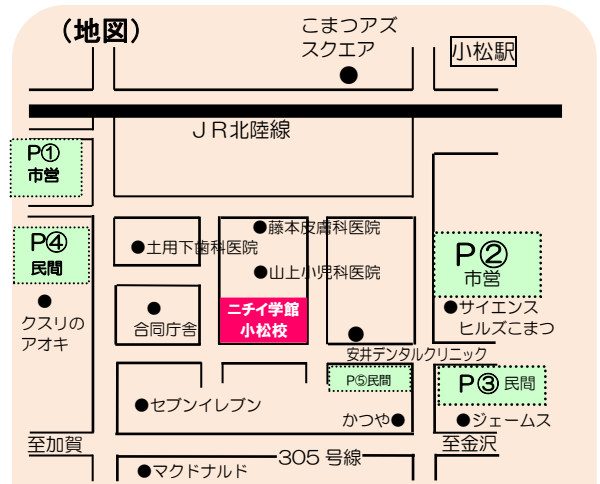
（地図）

こまつアズ
スクエア

小松駅

ＪＲ北陸線

P①
市営

P④
民間

●土用下歯科医院

●藤本皮膚科医院

●山上小児科医院

P②
市営

●クスリの
アオキ

●
合同庁舎

ニチイ学館
小松校

●サイエンス
ヒルズこまつ

安井デンタルクリニック

P⑤民間

P③ 民間

●セブンイレブン

かつや●

●ジェームス

至加賀

305 号線

至金沢

●マクドナルド